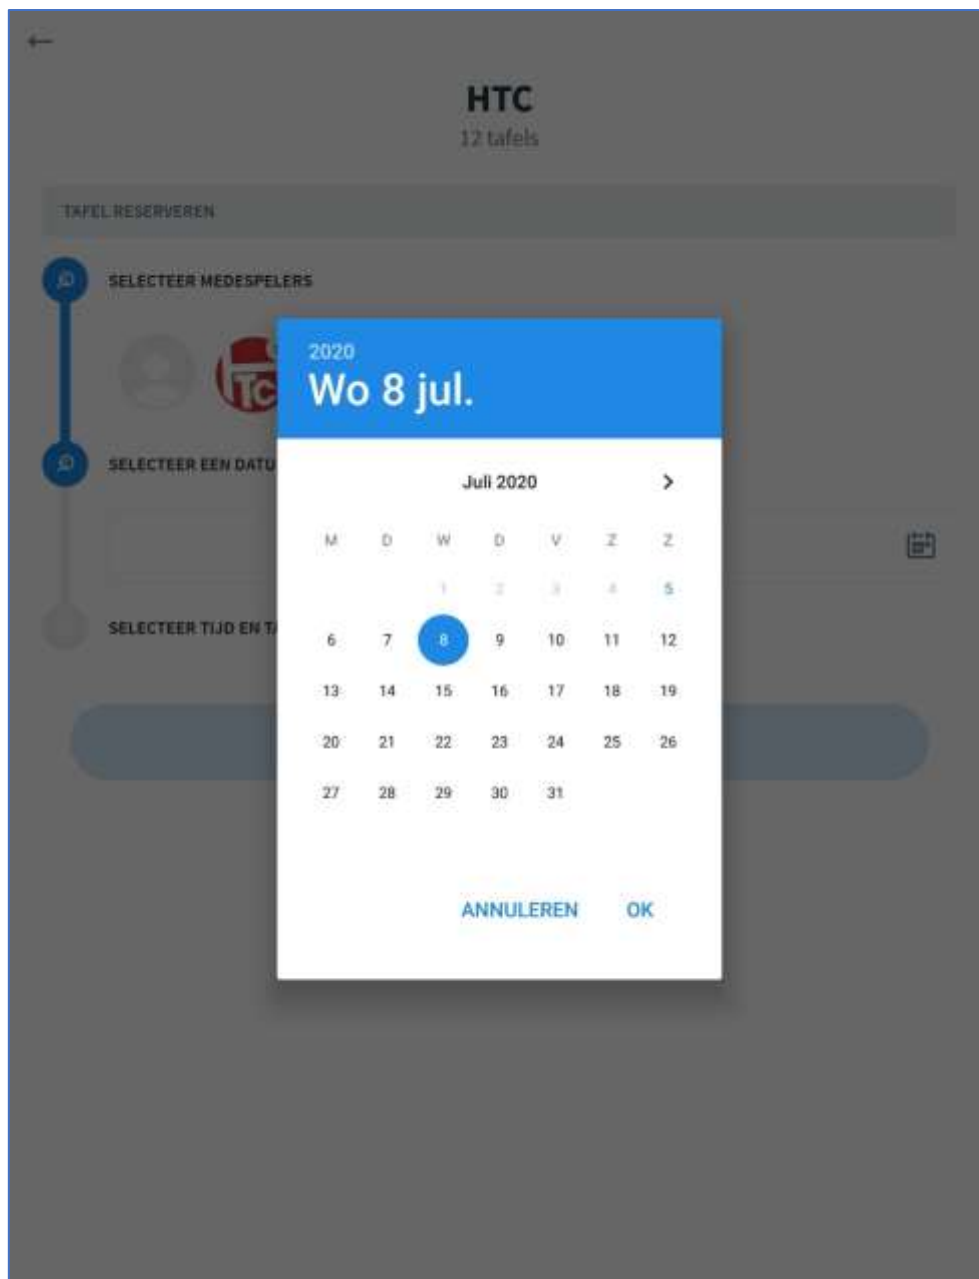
←

HTC
12 tafels

TAFEL RESERVEREN

SELECTEER MEDESPELERS

TC

SELECTEER EEN DATU

SELECTEER TIJD EN T

2020
Wo 8 jul.

Juli 2020 >

| M | D | W | D | V | Z | Z |
|---|---|---|---|---|---|---|
| | | 1 | 2 | 3 | 4 | 5 |
| 6 | 7 | 8 | 9 | 10 | 11 | 12 |
| 13 | 14 | 15 | 16 | 17 | 18 | 19 |
| 20 | 21 | 22 | 23 | 24 | 25 | 26 |
| 27 | 28 | 29 | 30 | 31 | | |

ANNULEREN OK